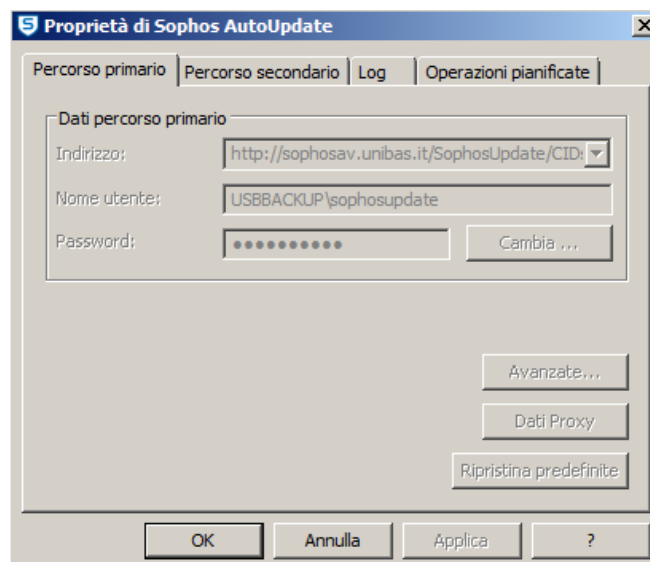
Proprietà di Sophos AutoUpdate

X

Percorso primario | Percorso secondario | Log | Operazioni pianificate

Dati percorso primario

Indirizzo: http://sophosav.unibas.it/SophosUpdate/CID:

Nome utente: USBBACKUP\sophosupdate

Password: ●●●●●●●●●●

Cambia ...

Avanzate...

Dati Proxy

Ripristina predefinite

OK

Annulla

Applica

?